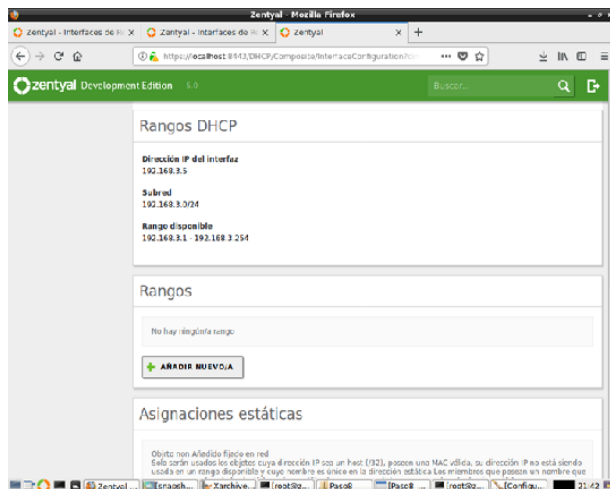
Zentyal - Mozilla Firefox

zentyal - Interfaces de R X
Zentyal - Interfaces de R X
Zentyal X
+

https://localhost:8443/DHCP/Composite/InterfaceConfiguration/

zentyal Development Edition 5.0
Buscar...

Rangos DHCP

Dirección IP del interfaz
192.168.3.5

Subred
192.168.3.0/24

Rango disponible
192.168.3.1 - 192.168.3.254

Rangos

No hay ningún rango

AÑADIR NUEVO/A

Asignaciones estáticas

Objeto non Añadido fijado en red
Solo serán usados los objetos cuya dirección IP sea un host (/32), posean una MAC válida, su dirección IP no está siendo usada en un rango disponible y cuyo nombre es único en la dirección estática Los miembros que posean un nombre que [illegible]

Zentyal ... [snapsh... Xarchive... root@z... Paso8 [Paso8 ... root@z... [Configu... 21:42